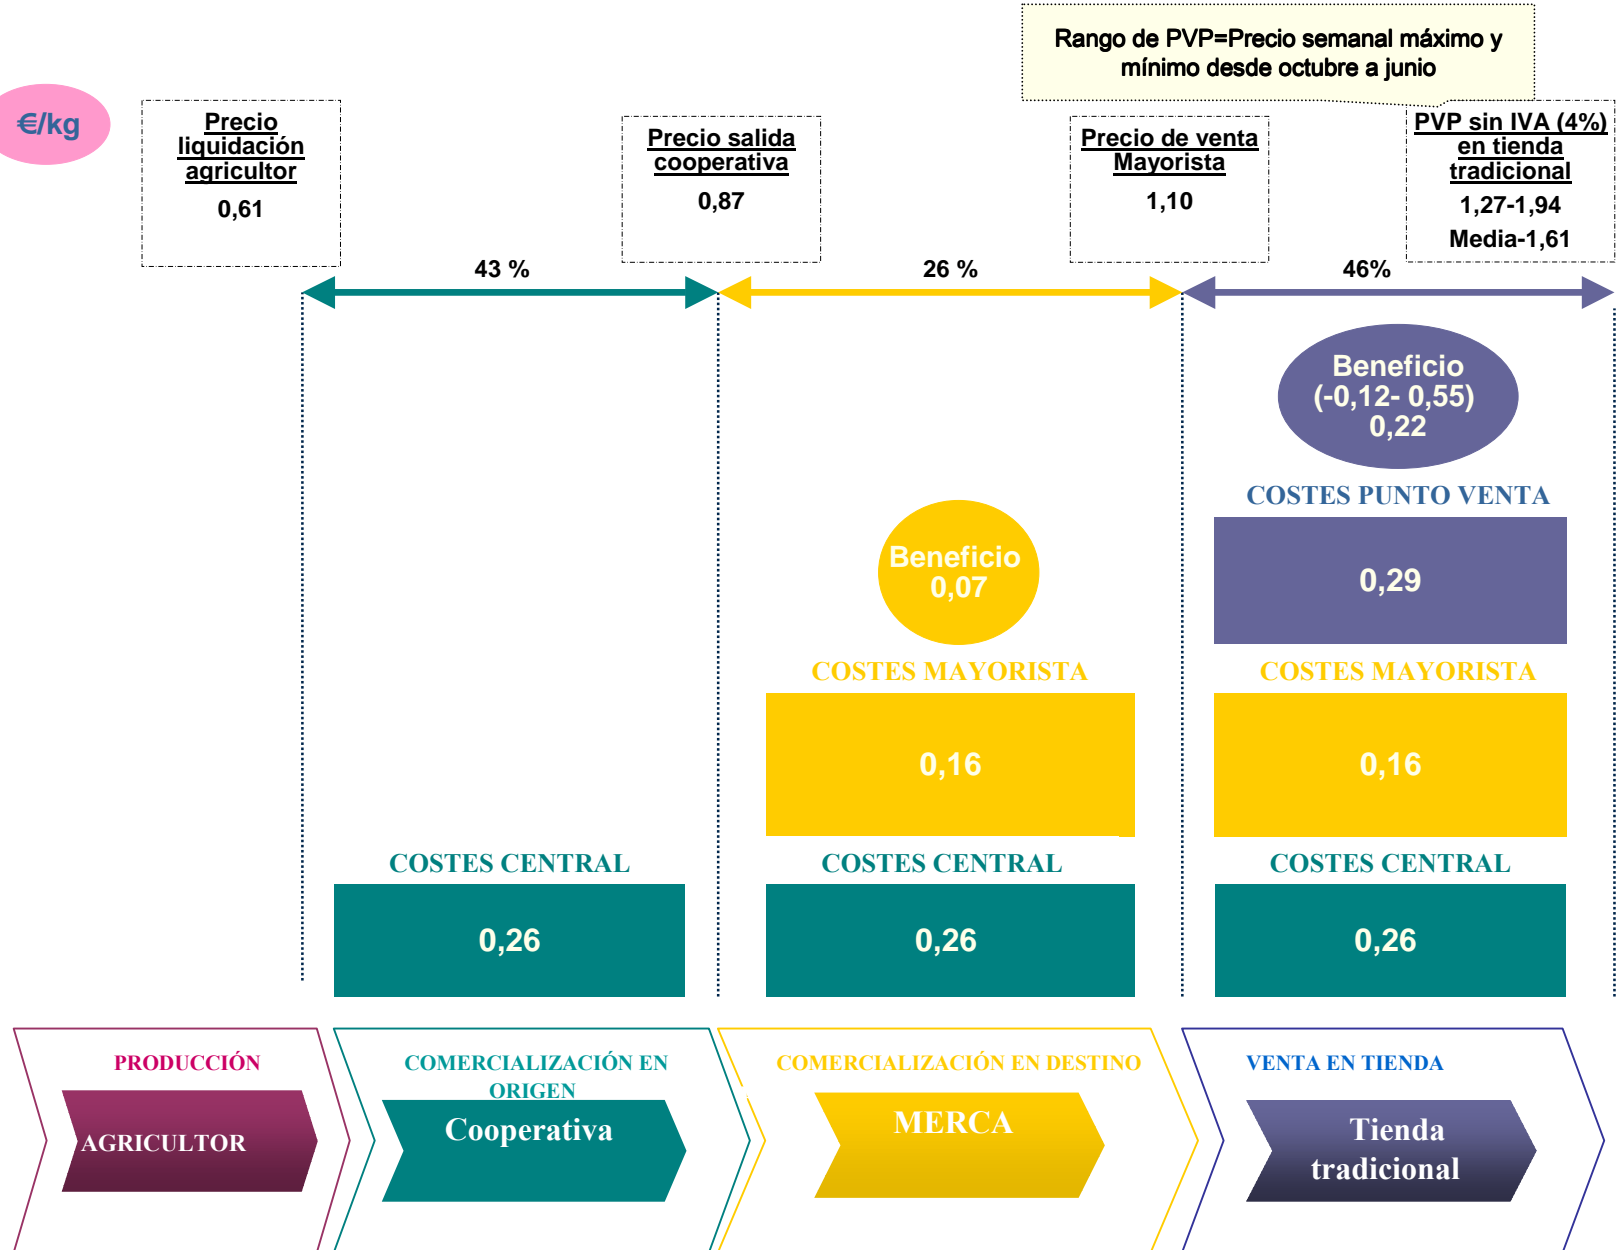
Rango de PVP=Precio semanal máximo y mínimo desde octubre a junio

€/kg

Precio liquidación agricultor
0,61

Precio salida cooperativa
0,87

Precio de venta Mayorista
1,10

PVP sin IVA (4%) en tienda tradicional
1,27-1,94
Media-1,61

43 %

26 %

46%

Beneficio
(-0,12- 0,55)
0,22

COSTES PUNTO VENTA
0,29

Beneficio
0,07

COSTES MAYORISTA
0,16

COSTES MAYORISTA
0,16

COSTES CENTRAL
0,26

COSTES CENTRAL
0,26

COSTES CENTRAL
0,26

PRODUCCIÓN
AGRICULTOR

COMERCIALIZACIÓN EN ORIGEN
Cooperativa

COMERCIALIZACIÓN EN DESTINO
MERCA

VENTA EN TIENDA
Tienda tradicional